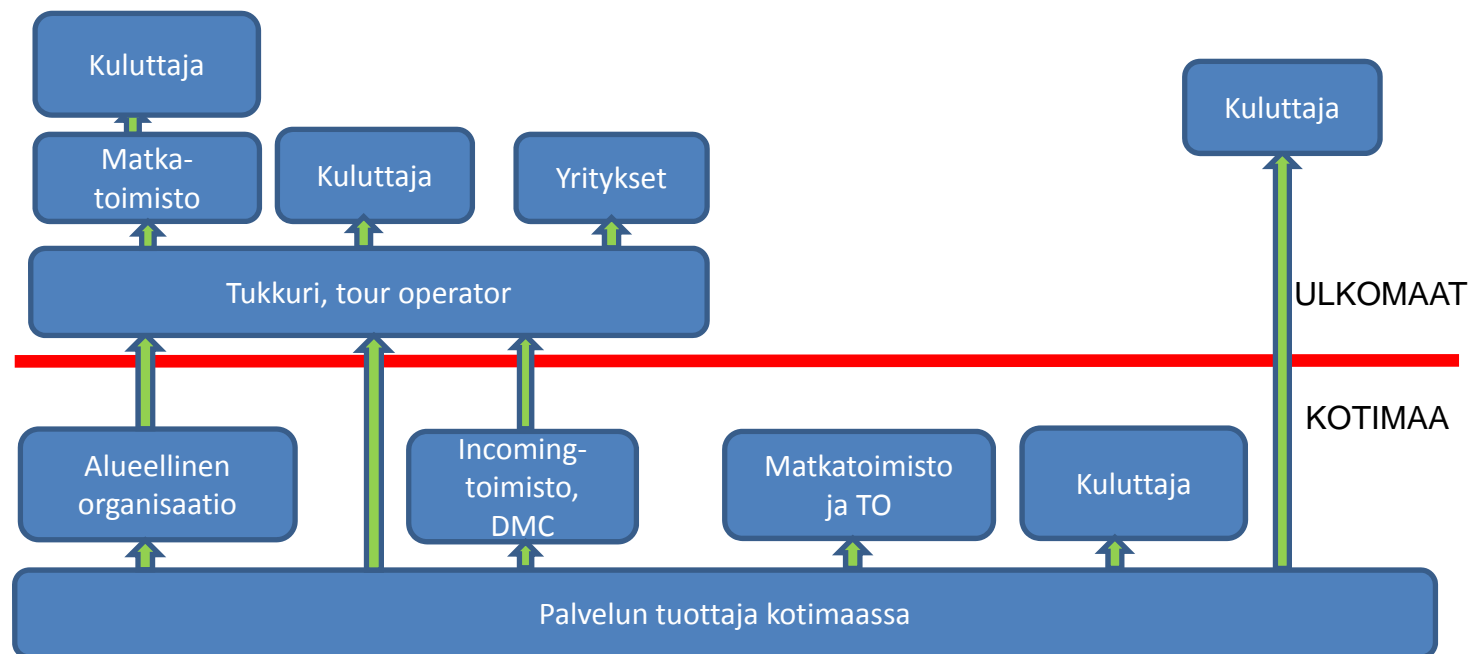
Kuluttaja

Kuluttaja

Matkatoimisto

Kuluttaja

Yritykset

Tukkuri, tour operator

ULKOMAAT

KOTIMAA

Alueellinen organisaatio

Incomingtoimisto, DMC

Matkatoimisto ja TO

Kuluttaja

Palvelun tuottaja kotimaassa